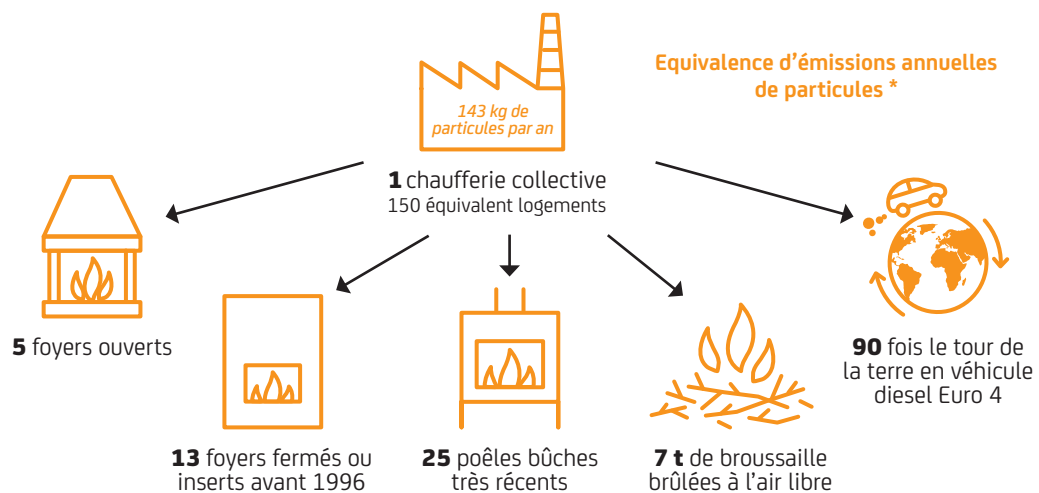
Equivalence d'émissions annuelles de particules *

143 kg de particules par an

**1** chaufferie collective
150 équivalent logements

**5** foyers ouverts

**13** foyers fermés ou inserts avant 1996

**25** poêles bûches très récents

**7 t** de broussaille brûlées à l'air libre

**90** fois le tour de la terre en véhicule diesel Euro 4